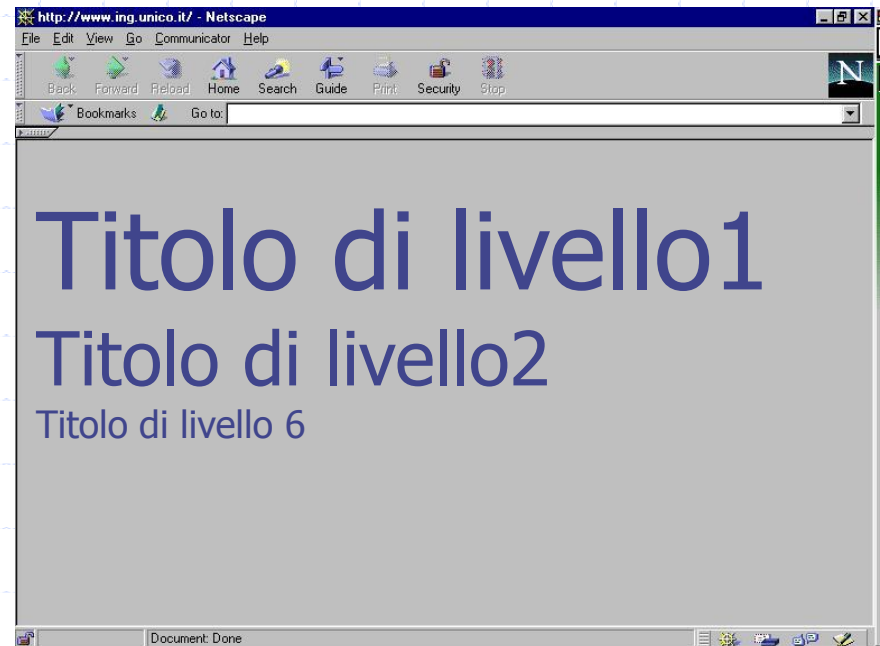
http://www.ing.unico.it/ - Netscape

File Edit View Go Communicator Help

Back Forward Reload Home Search Guide Print Security Stop

Bookmarks Go to:

Titolo di livello1

Titolo di livello2

Titolo di livello 6

Document: Done